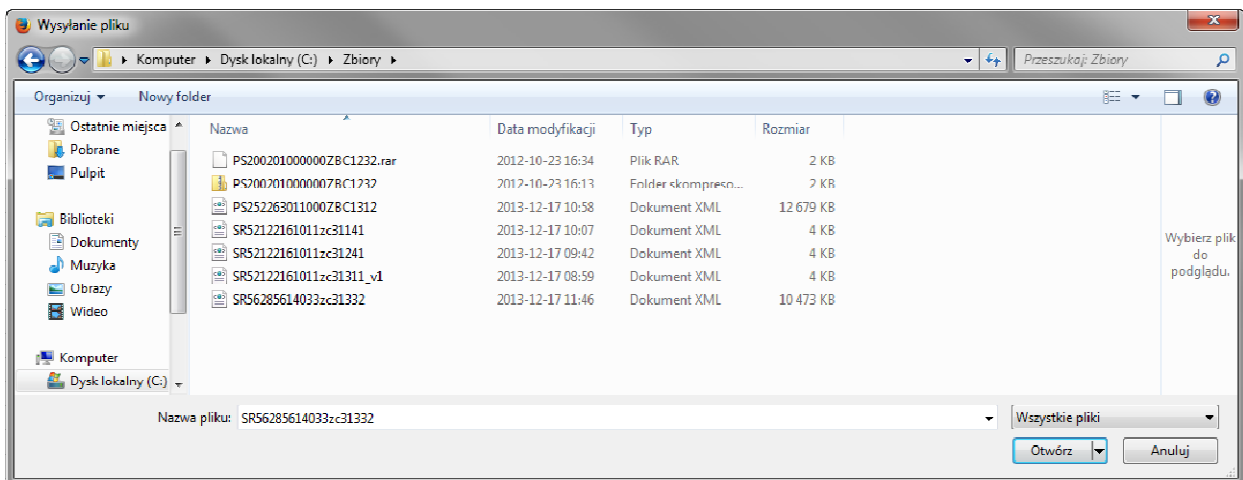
Wysyłanie pliku

Komputer ▸ Dysk lokalny (C:) ▸ Zbiory ▸

Przeszukaj: Zbiory

Organizuj ▾ Nowy folder

Ostatnie miejsca
Pobrane
Pulpit

Biblioteki
Dokumenty
Muzyka
Obrazy
Wideo

Komputer
Dysk lokalny (C:)

| Nazwa | Data modyfikacji | Typ | Rozmiar |
|---|---|---|---|
| PS200201000000ZBC1232.rar | 2012-10-23 16:34 | Plik RAR | 2 KB |
| PS200201000000ZBC1232 | 2012-10-23 16:13 | Folder skompreso... | 2 KB |
| PS252263011000ZBC1312 | 2013-12-17 10:58 | Dokument XML | 12 679 KB |
| SR52122161011zc31141 | 2013-12-17 10:07 | Dokument XML | 4 KB |
| SR52122161011zc31241 | 2013-12-17 09:42 | Dokument XML | 4 KB |
| SR52122161011zc31311_v1 | 2013-12-17 08:59 | Dokument XML | 4 KB |
| SR56285614033zc31332 | 2013-12-17 11:46 | Dokument XML | 10 473 KB |

Wybierz plik do podglądu.

Nazwa pliku: SR56285614033zc31332

Wszystkie pliki

Otwórz

Anuluj